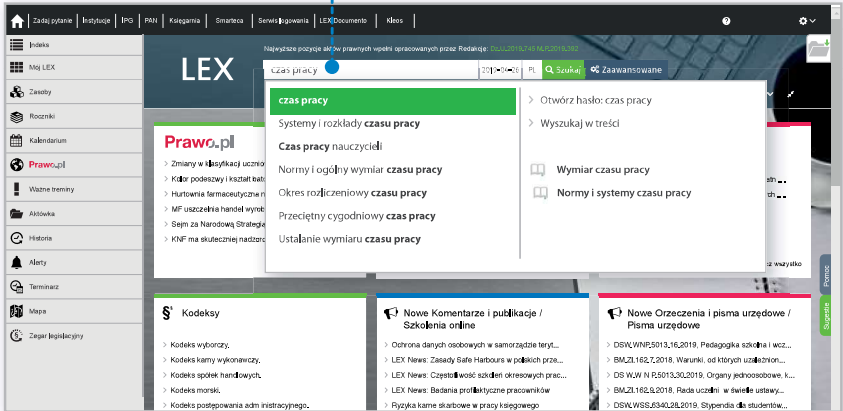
Zadaj pytanie | Instytucje | IPG | PAN | Księgarnia | Smarteca | Serwis logowania | LEX Documento | Kleos

Indeks
Mój LEX
Zasoby
Roczniki
Kalendarium
Prawo.pl
Ważne terminy
Aktówka
Historia
Alerty
Terminarz
Mapa
Zegar legislacyjny

LEX

Najwyższe pozycje aktów prawnych wpełni opracowanych przez Redakcję: Dz.U.2019.749 NLP.2019.392

czas pracy

PL Szukaj Zaawansowane

czas pracy
Systemy i rozkłady czasu pracy
Czas pracy nauczycieli
Normy i ogólny wymiar czasu pracy
Okres rozliczeniowy czasu pracy
Przeciętny cygodniowy czas pracy
Ustalanie wymiaru czasu pracy

Otwórz hasło: czas pracy
Wyszukaj w treści

Wymiar czasu pracy
Normy i systemy czasu pracy

Prawo.pl
Zmiany w klasyfikacji uczniów
Kto ro podeszwy i kształt batów
Hurtownia farmaceutyczne nie
MF uszczelnia handel wyrobów
Sejm za Narodową Strategią
KNF ma skuteczniej nadzoro

Kodeksy
Kodeks wyborczy.
Kodeks karny wykonawczy.
Kodeks spółek handlowych.
Kodeks morski.
Kodeks postępowania adm inistracyjnego.

Nowe Komentarze i publikacje / Szkolenia online
Ochrona danych osobowych w samorządzie teryt...
LEX News: Zasady Safe Harbours w polskich prze...
LEX News: Częstotliwość szkoleń okresowych prac...
LEX News: Badania profilaktyczne pracowników
Ryzyka karne skarbowe w pracy księgowego

Nowe Orzeczenia i pisma urzędowe / Pisma urzędowe
DSW.WNP.5013.16.2019, Pedagogika szkolna i wcz...
BM.ZI.162.7.2018, Warunki, od których uzależnion...
DS.W.W N P.5013.30.2019, Organy jednoosobowe, ...
BM.ZI.162.9.2018, Rada uczelni w świetle ustawy...
DSW.WSS.6340.28.2019, Stypendia dla studentów...

wszystko

Pomoc
Sugestie